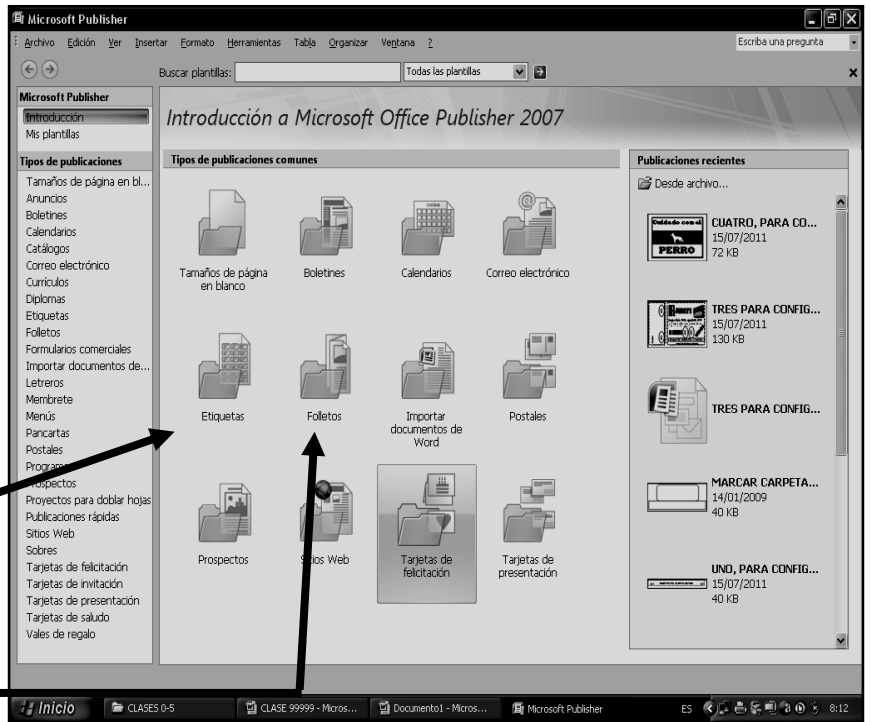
Microsoft Publisher

Archivo Edición Ver Insertar Formato Herramientas Tabla Organizar Ventana ?

Escriba una pregunta

Buscar plantillas: Todas las plantillas

Microsoft Publisher
Introducción
Mis plantillas

Introducción a Microsoft Office Publisher 2007

Tipos de publicaciones
Tamaños de página en bl...
Anuncios
Boletines
Calendarios
Catálogos
Correo electrónico
Currículos
Diplomas
Etiquetas
Folletos
Formularios comerciales
Importar documentos de...
Letreros
Membrete
Menús
Pancartas
Postales
Progra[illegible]
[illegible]spectos
Proyectos para doblar hojas
Publicaciones rápidas
Sitios Web
Sobres
Tarjetas de felicitación
Tarjetas de invitación
Tarjetas de presentación
Tarjetas de saludo
Vales de regalo

Tipos de publicaciones comunes

Tamaños de página en blanco
Boletines
Calendarios
Correo electrónico
Etiquetas
Folletos
Importar documentos de Word
Postales
Prospectos
S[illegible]tios Web
Tarjetas de felicitación
Tarjetas de presentación

Publicaciones recientes
Desde archivo...

CUATRO, PARA CO...
15/07/2011
72 KB

TRES PARA CONFIG...
15/07/2011
130 KB

TRES PARA CONFIG...

MARCAR CARPETA...
14/01/2009
40 KB

UNO, PARA CONFIG...
15/07/2011
40 KB

PERRO

Inicio CLASES 0-5 CLASE 99999 - Micros... Documento1 - Micros... Microsoft Publisher ES 8:12